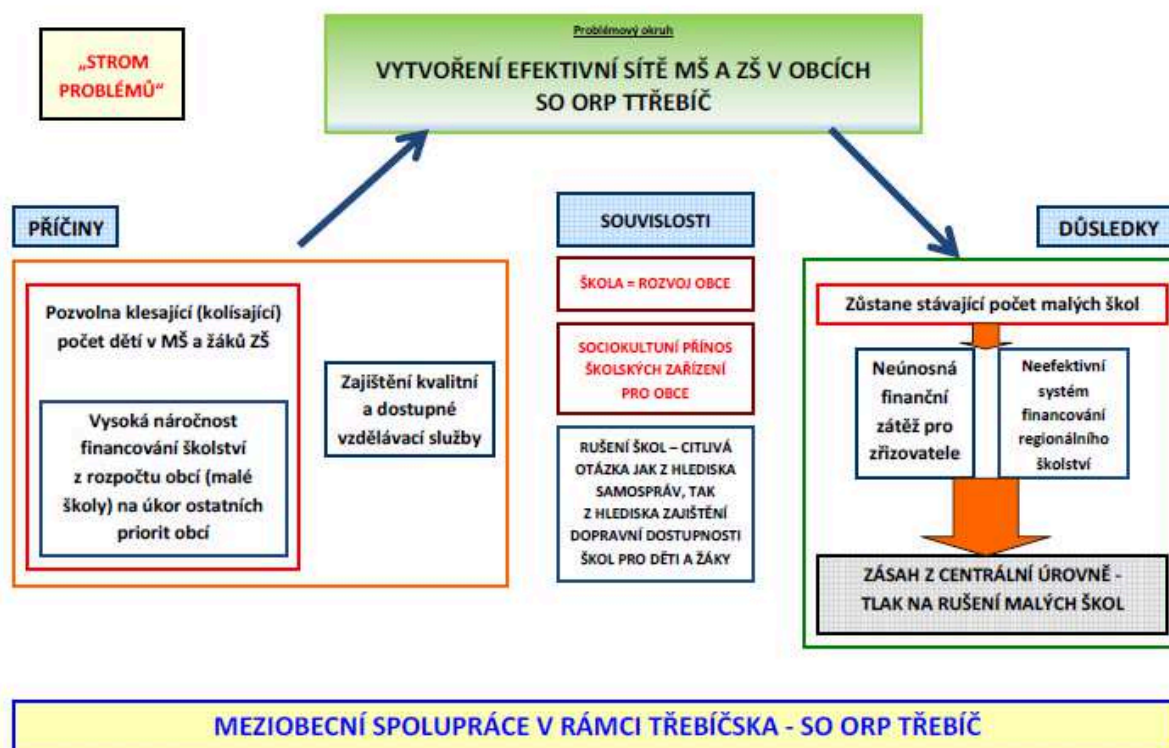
„STROM PROBLÉMŮ"

Problémový okruh

VYTVOŘENÍ EFEKTIVNÍ SÍTĚ MŠ A ZŠ V OBCÍCH SO ORP TTŘEBÍČ

PŘÍČINY

Pozvolna klesající (kolísající) počet dětí v MŠ a žáků ZŠ

Vysoká náročnost financování školství z rozpočtu obcí (malé školy) na úkor ostatních priorit obcí

Zajištění kvalitní a dostupné vzdělávací služby

SOUVISLOSTI

ŠKOLA = ROZVOJ OBCE

SOCIOKULTUNÍ PŘÍNOS ŠKOLSKÝCH ZAŘÍZENÍ PRO OBCE

RUŠENÍ ŠKOL – CITLIVÁ OTÁZKA JAK Z HLEDISKA SAMOSPRÁV, TAK Z HLEDISKA ZAJIŠTĚNÍ DOPRAVNÍ DOSTUPNOSTI ŠKOL PRO DĚTI A ŽÁKY

DŮSLEDKY

Zůstane stávající počet malých škol

Neúnosná finanční zátěž pro zřizovatele

Neefektivní systém financování regionálního školství

ZÁSAH Z CENTRÁLNÍ ÚROVNĚ - TLAK NA RUŠENÍ MALÝCH ŠKOL

MEZIOBECNÍ SPOLUPRÁCE V RÁMCI TŘEBÍČSKA - SO ORP TŘEBÍČ